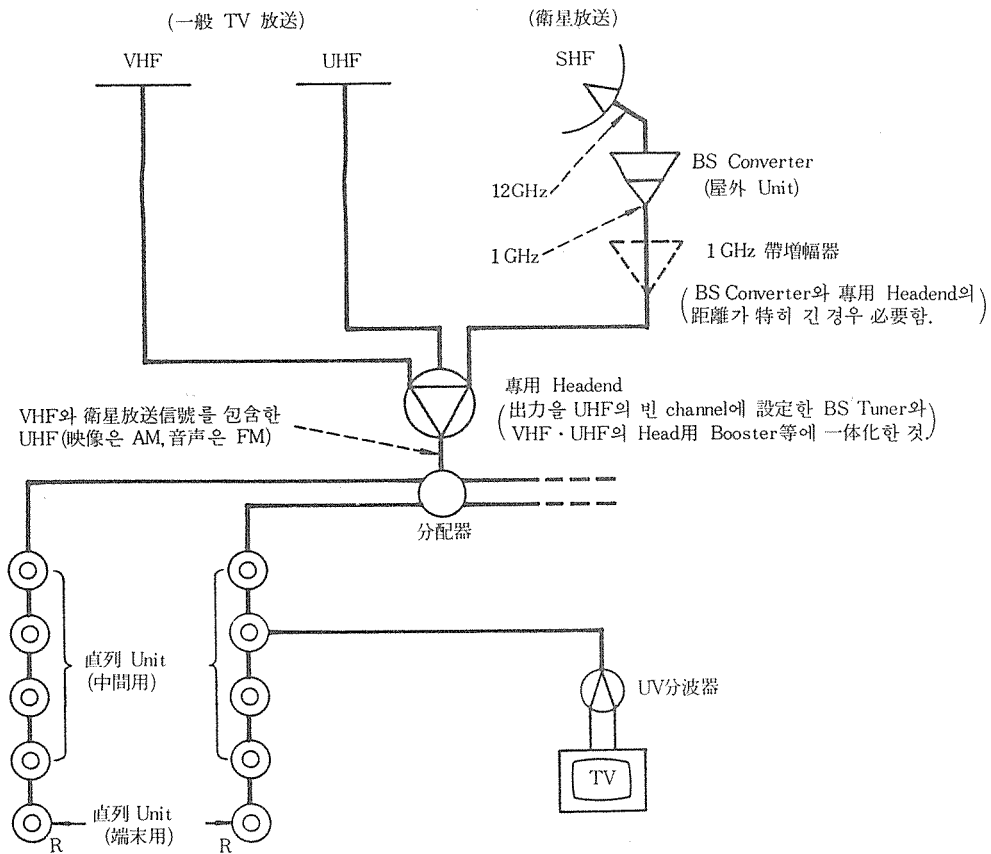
(一般 TV 放送)

(衛星放送)

VHF

UHF

SHF

BS Converter
(屋外 Unit)

12GHz

1 GHz

1 GHz 帶增幅器

(BS Converter와 專用 Headend의 距離가 特히 긴 경우 必要함.)

專用 Headend
(出力을 UHF의 빈 channel에 設定한 BS Tuner와 VHF・UHF의 Head用 Booster等에 一体化한 것.)

VHF와 衛星放送信號를 包含한 UHF(映像은 AM, 音声은 FM)

分配器

直列 Unit
(中間用)

UV分波器

TV

直列 Unit
(端末用)

R

R